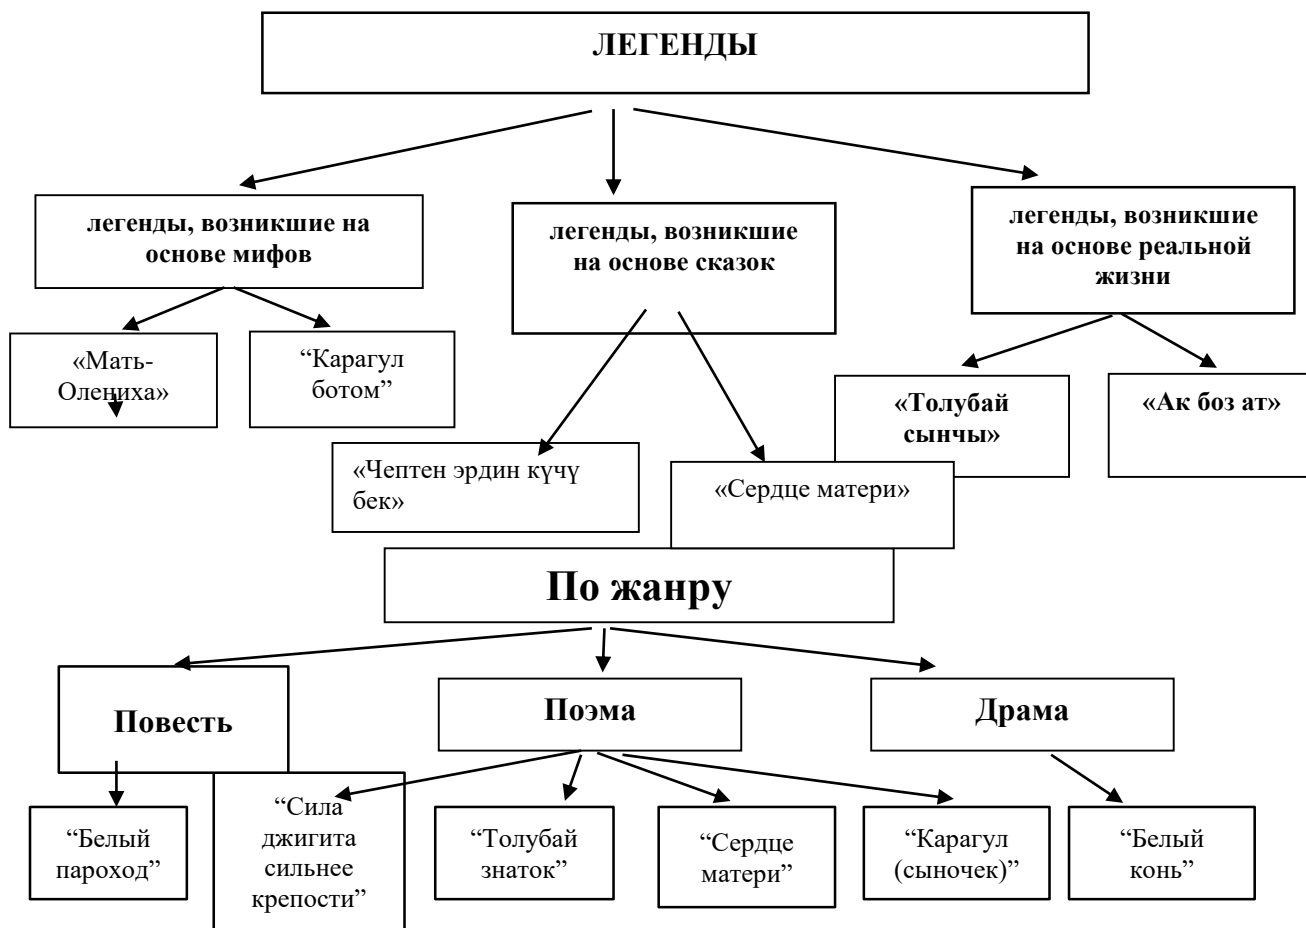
ЛЕГЕНДЫ

легенды, возникшие на основе мифов

легенды, возникшие на основе сказок

легенды, возникшие на основе реальной жизни

«Мать-Олениха»

"Карагул ботом"

«Чептен эрдин күчү бек»

«Сердце матери»

«Толубай сынчы»

«Ак боз ат»

По жанру

Повесть

Поэма

Драма

"Белый пароход"

"Сила джигита сильнее крепости"

"Толубай знаток"

"Сердце матери"

"Карагул (сыночек)"

"Белый конь"